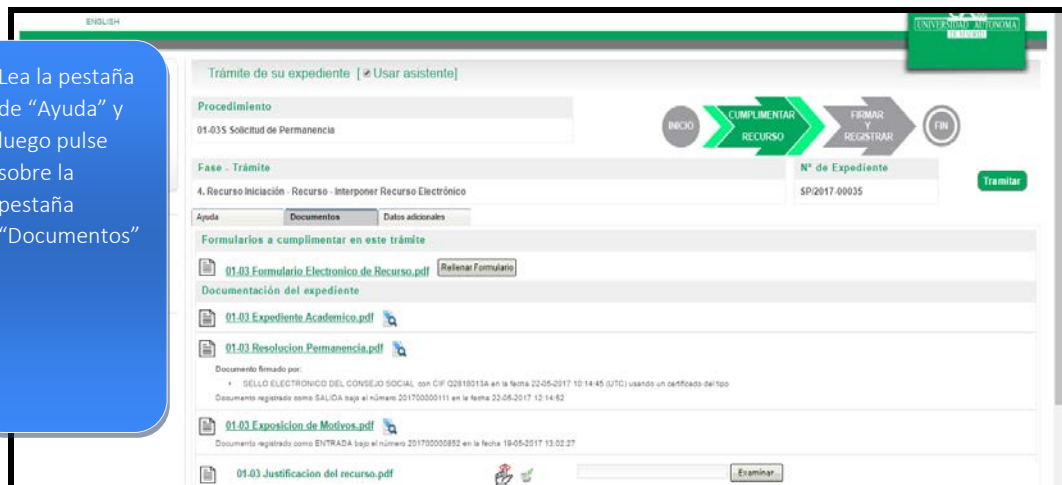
ENGLISH

UNIVERSIDAD AUTONOMA DE MADRID

Lea la pestaña de "Ayuda" y luego pulse sobre la pestaña "Documentos"

Trámite de su expediente [ Usar asistente]

Procedimiento
01-035 Solicitud de Permanencia

INICIO CUMPLIMENTAR RECURSO FIRMAR Y REGISTRAR FIN

Fase - Trámite
4. Recurso Iniciación - Recurso - Interponer Recurso Electrónico

Nº de Expediente
SP/2017-00035

Tramitar

Ayuda | Documentos | Datos adicionales

Formularios a cumplimentar en este trámite

01-03 Formulario Electronico de Recurso.pdf Rellenar Formulario

Documentación del expediente

01-03 Expediente Academico.pdf

01-03 Resolucion Permanencia.pdf

Documento firmado por:
• SELLO ELECTRONICO DEL CONSEJO SOCIAL con CIF Q2818013A en la fecha 22-05-2017 10:14:45 (UTC) usando un certificado del tipo
Documento registrado como SALIDA bajo el número 201700000111 en la fecha 22-05-2017 12:14:52

01-03 Exposicion de Motivos.pdf
Documento registrado como ENTRADA bajo el número 201700000852 en la fecha 19-05-2017 13:02:27

01-03 Justificacion del recurso.pdf Examinar...